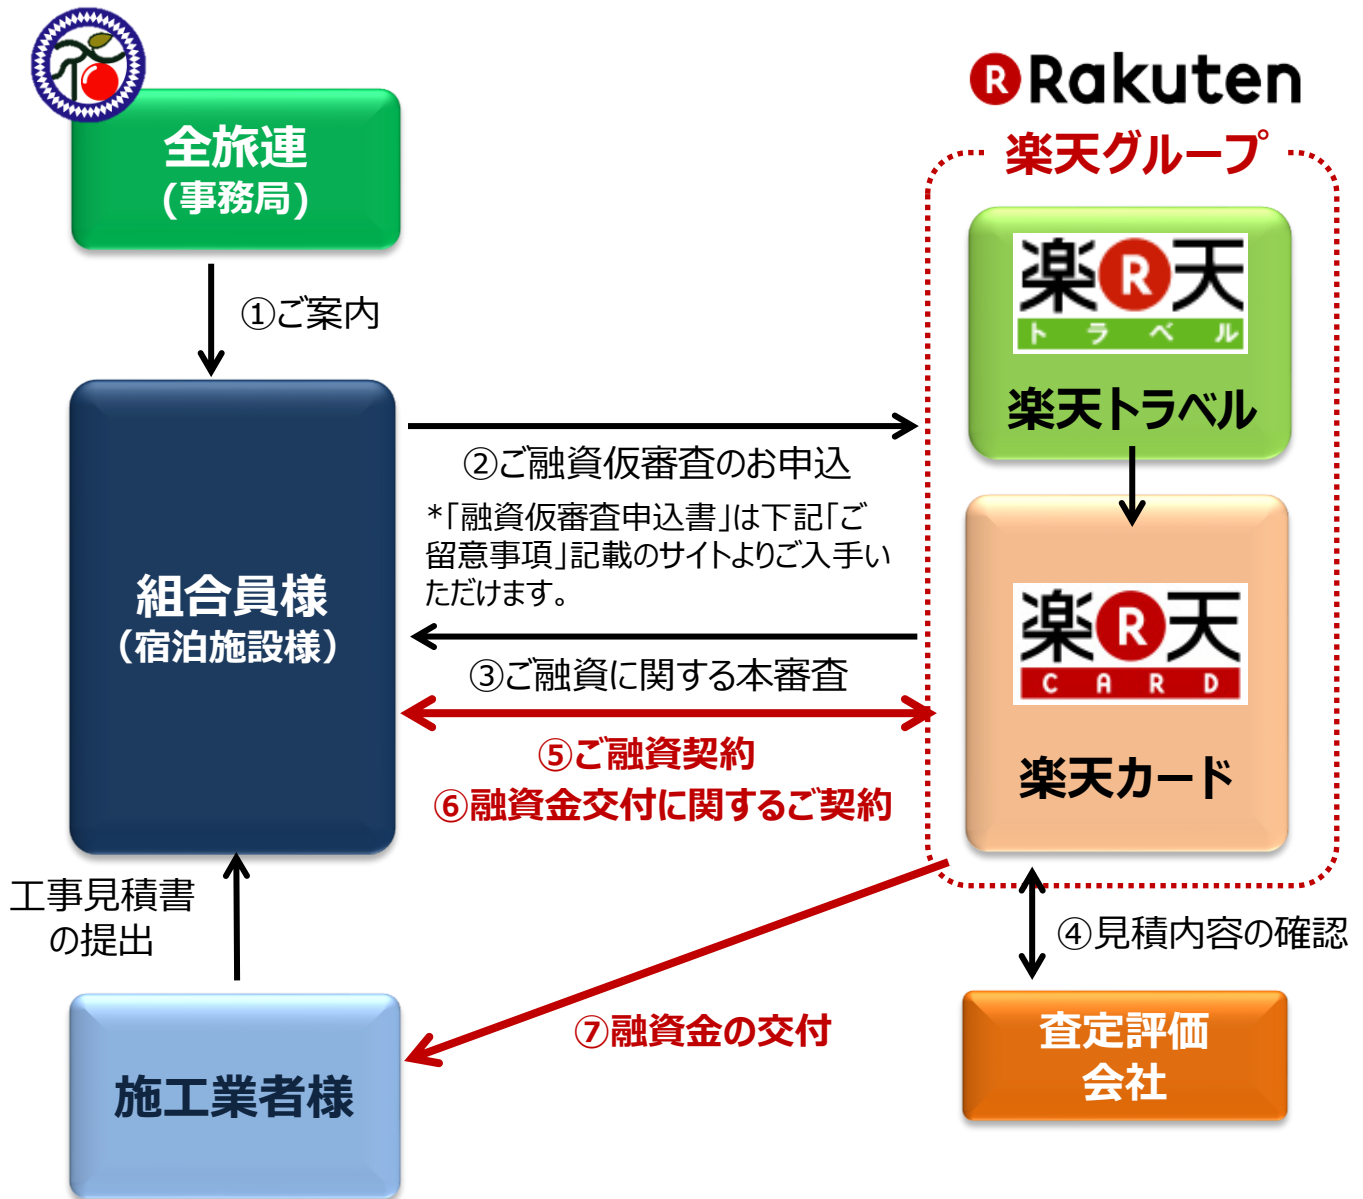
全旅連
(事務局)

①ご案内

組合員様
(宿泊施設様)

②ご融資仮審査のお申込

*「融資仮審査申込書」は下記「ご留意事項」記載のサイトよりご入手いただけます。

③ご融資に関する本審査

⑤ご融資契約
⑥融資金交付に関するご契約

工事見積書
の提出

施工業者様

⑦融資金の交付

Rakuten
楽天グループ

楽天
トラベル
楽天トラベル

楽天
CARD
楽天カード

④見積内容の確認

査定評価
会社